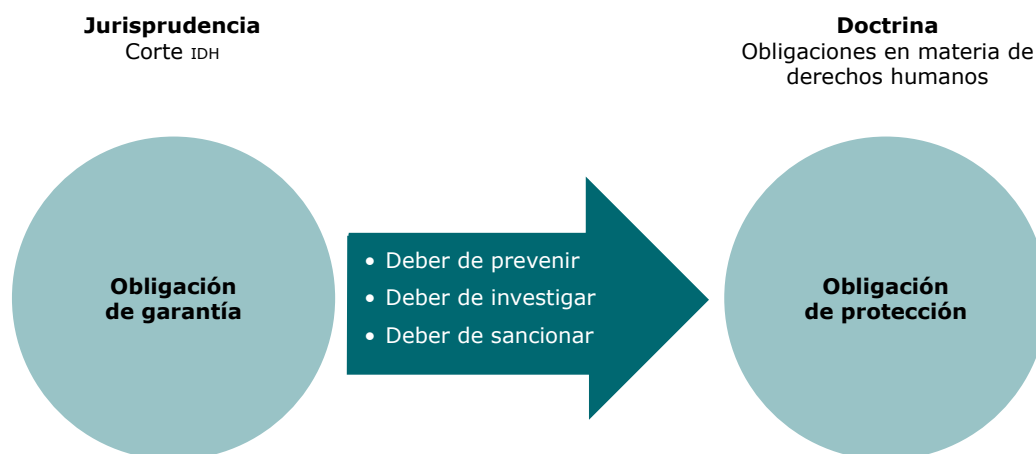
**Jurisprudencia**
Corte IDH

**Doctrina**
Obligaciones en materia de derechos humanos

**Obligación de garantía**

- Deber de prevenir
- Deber de investigar
- Deber de sancionar

**Obligación de protección**